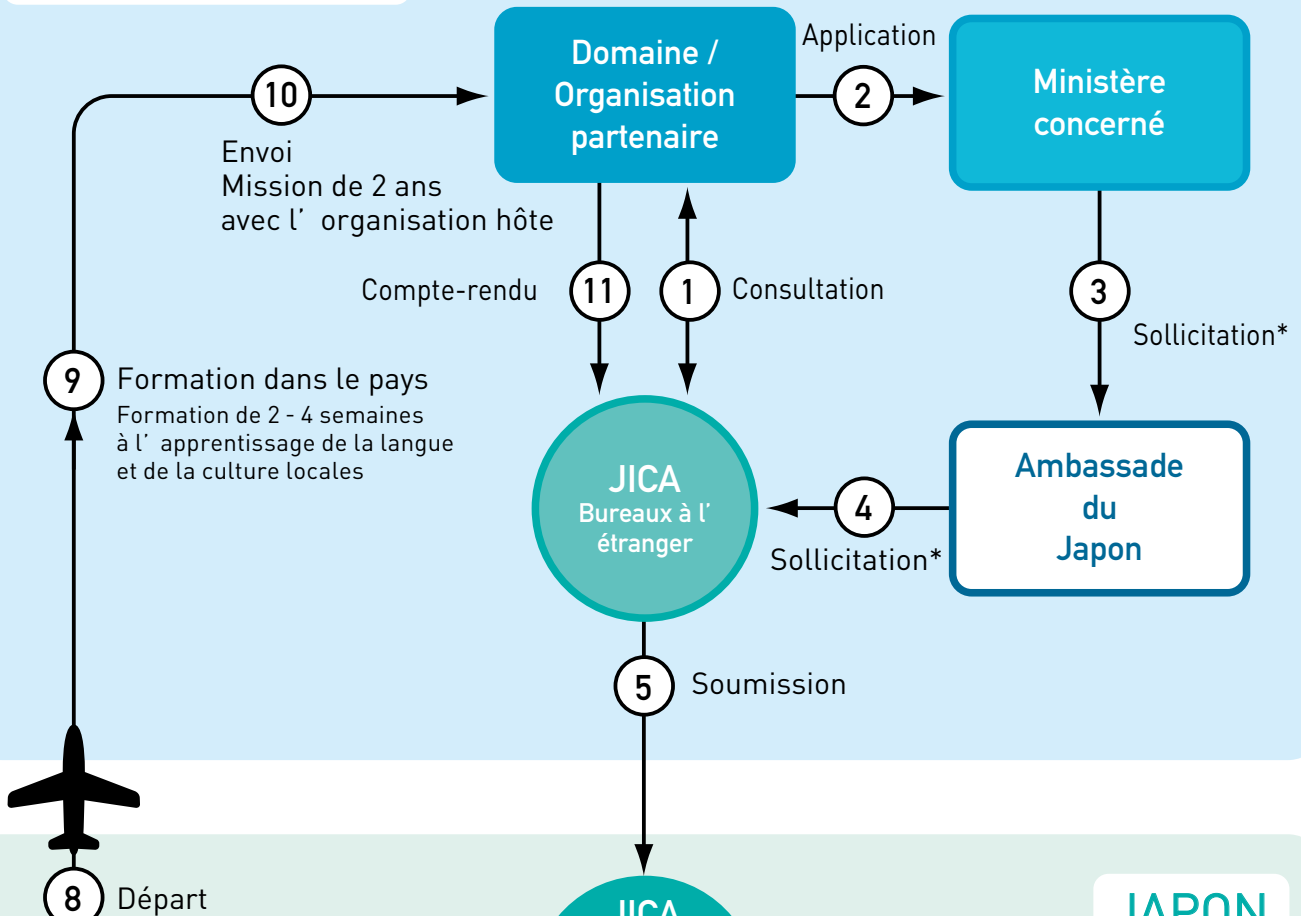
Domaine / Organisation partenaire

Application

2

Ministère concerné

10

Envoi
Mission de 2 ans avec l' organisation hôte

Compte-rendu

11

1

Consultation

3

Sollicitation*

9

Formation dans le pays
Formation de 2 - 4 semaines à l' apprentissage de la langue et de la culture locales

JICA
Bureaux à l' étranger

Ambassade du Japon

4

Sollicitation*

5

Soumission

8

Départ

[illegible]

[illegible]